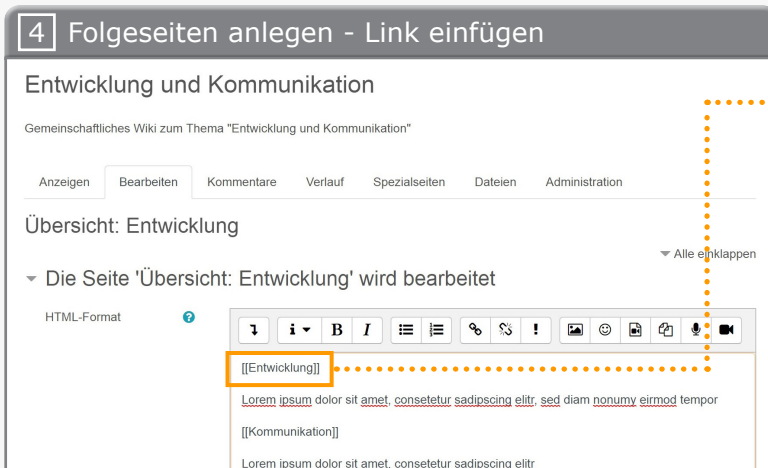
4 Folgeseiten anlegen - Link einfügen

Entwicklung und Kommunikation

Gemeinschaftliches Wiki zum Thema "Entwicklung und Kommunikation"

Anzeigen | Bearbeiten | Kommentare | Verlauf | Spezialseiten | Dateien | Administration

Übersicht: Entwicklung

Alle einklappen

Die Seite 'Übersicht: Entwicklung' wird bearbeitet

HTML-Format

[[Entwicklung]]

Lorem ipsum dolor sit amet, consetetur sadipscing elitr, sed diam nonumy eirmod tempor

[[Kommunikation]]

Lorem ipsum dolor sit amet, consetetur sadipscing elitr